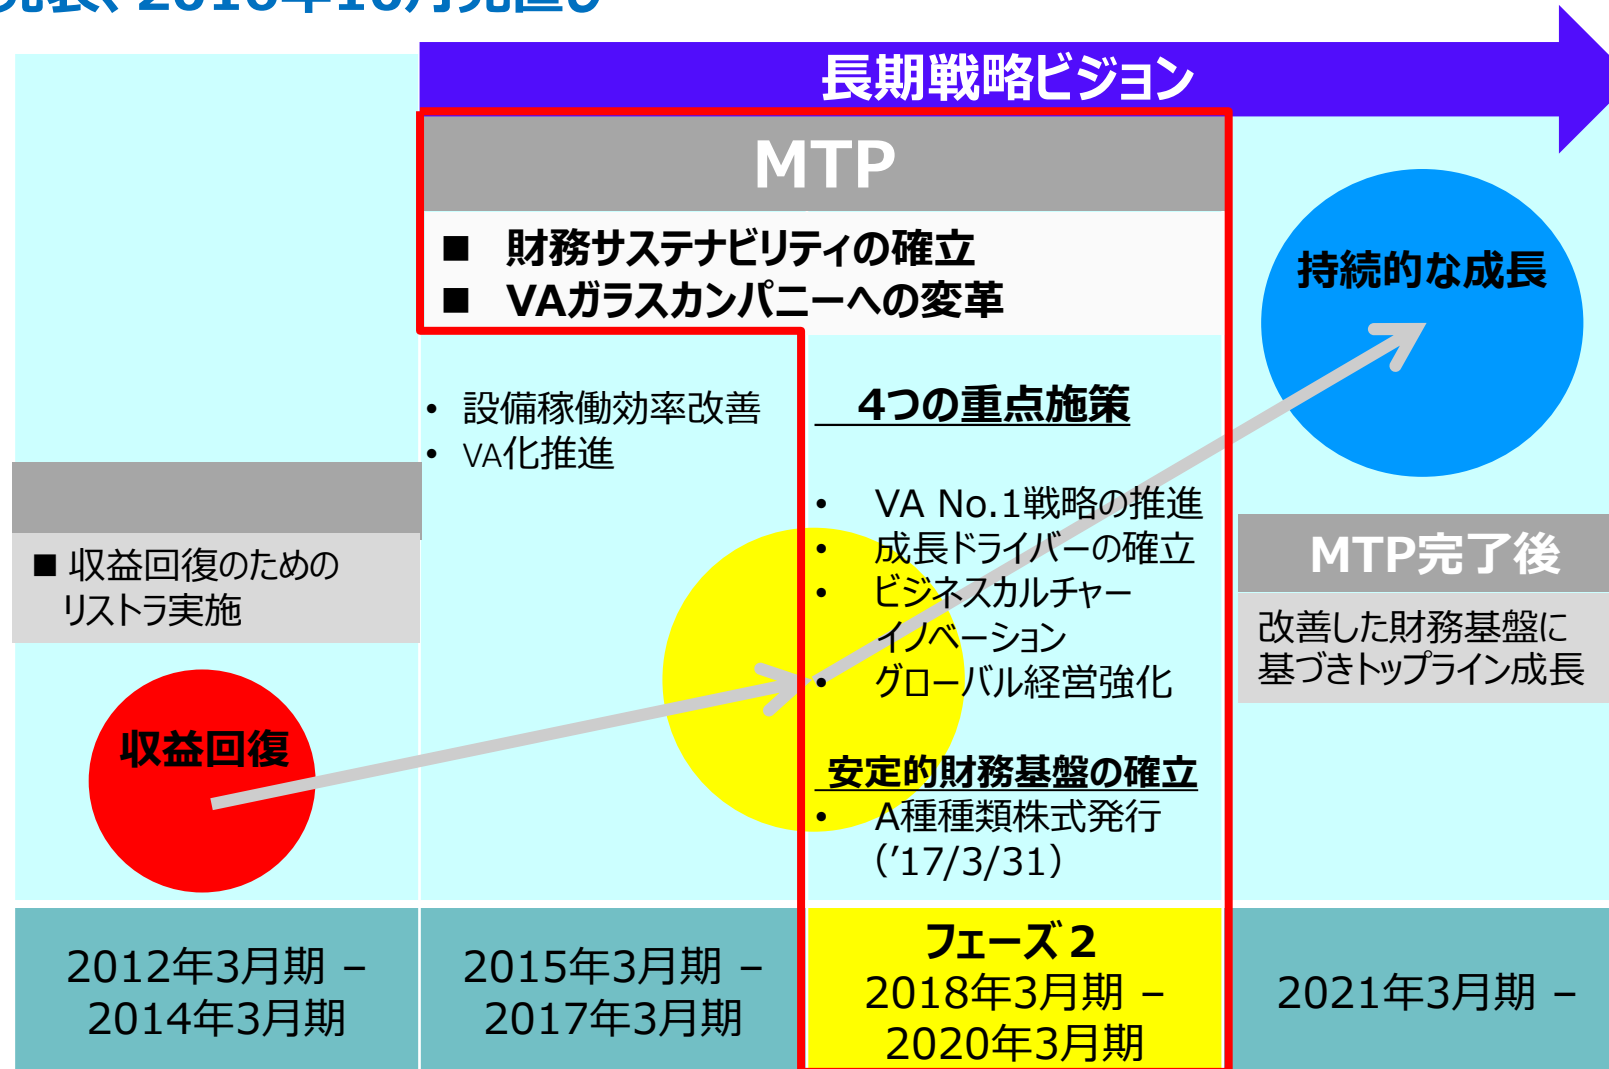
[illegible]

長期戦略ビジョン

MTP

■ 財務サステナビリティの確立
■ VAガラスカンパニーへの変革

持続的な成長

• 設備稼働効率改善
• VA化推進

4つの重点施策

• VA No.1戦略の推進
• 成長ドライバーの確立
• ビジネスカルチャーイノベーション
• グローバル経営強化

安定的財務基盤の確立
• A種種類株式発行（'17/3/31）

■ 収益回復のためのリストラ実施

収益回復

MTP完了後

改善した財務基盤に基づきトップライン成長

2012年3月期 – 2014年3月期

2015年3月期 – 2017年3月期

フェーズ２
2018年3月期 – 2020年3月期

2021年3月期 –